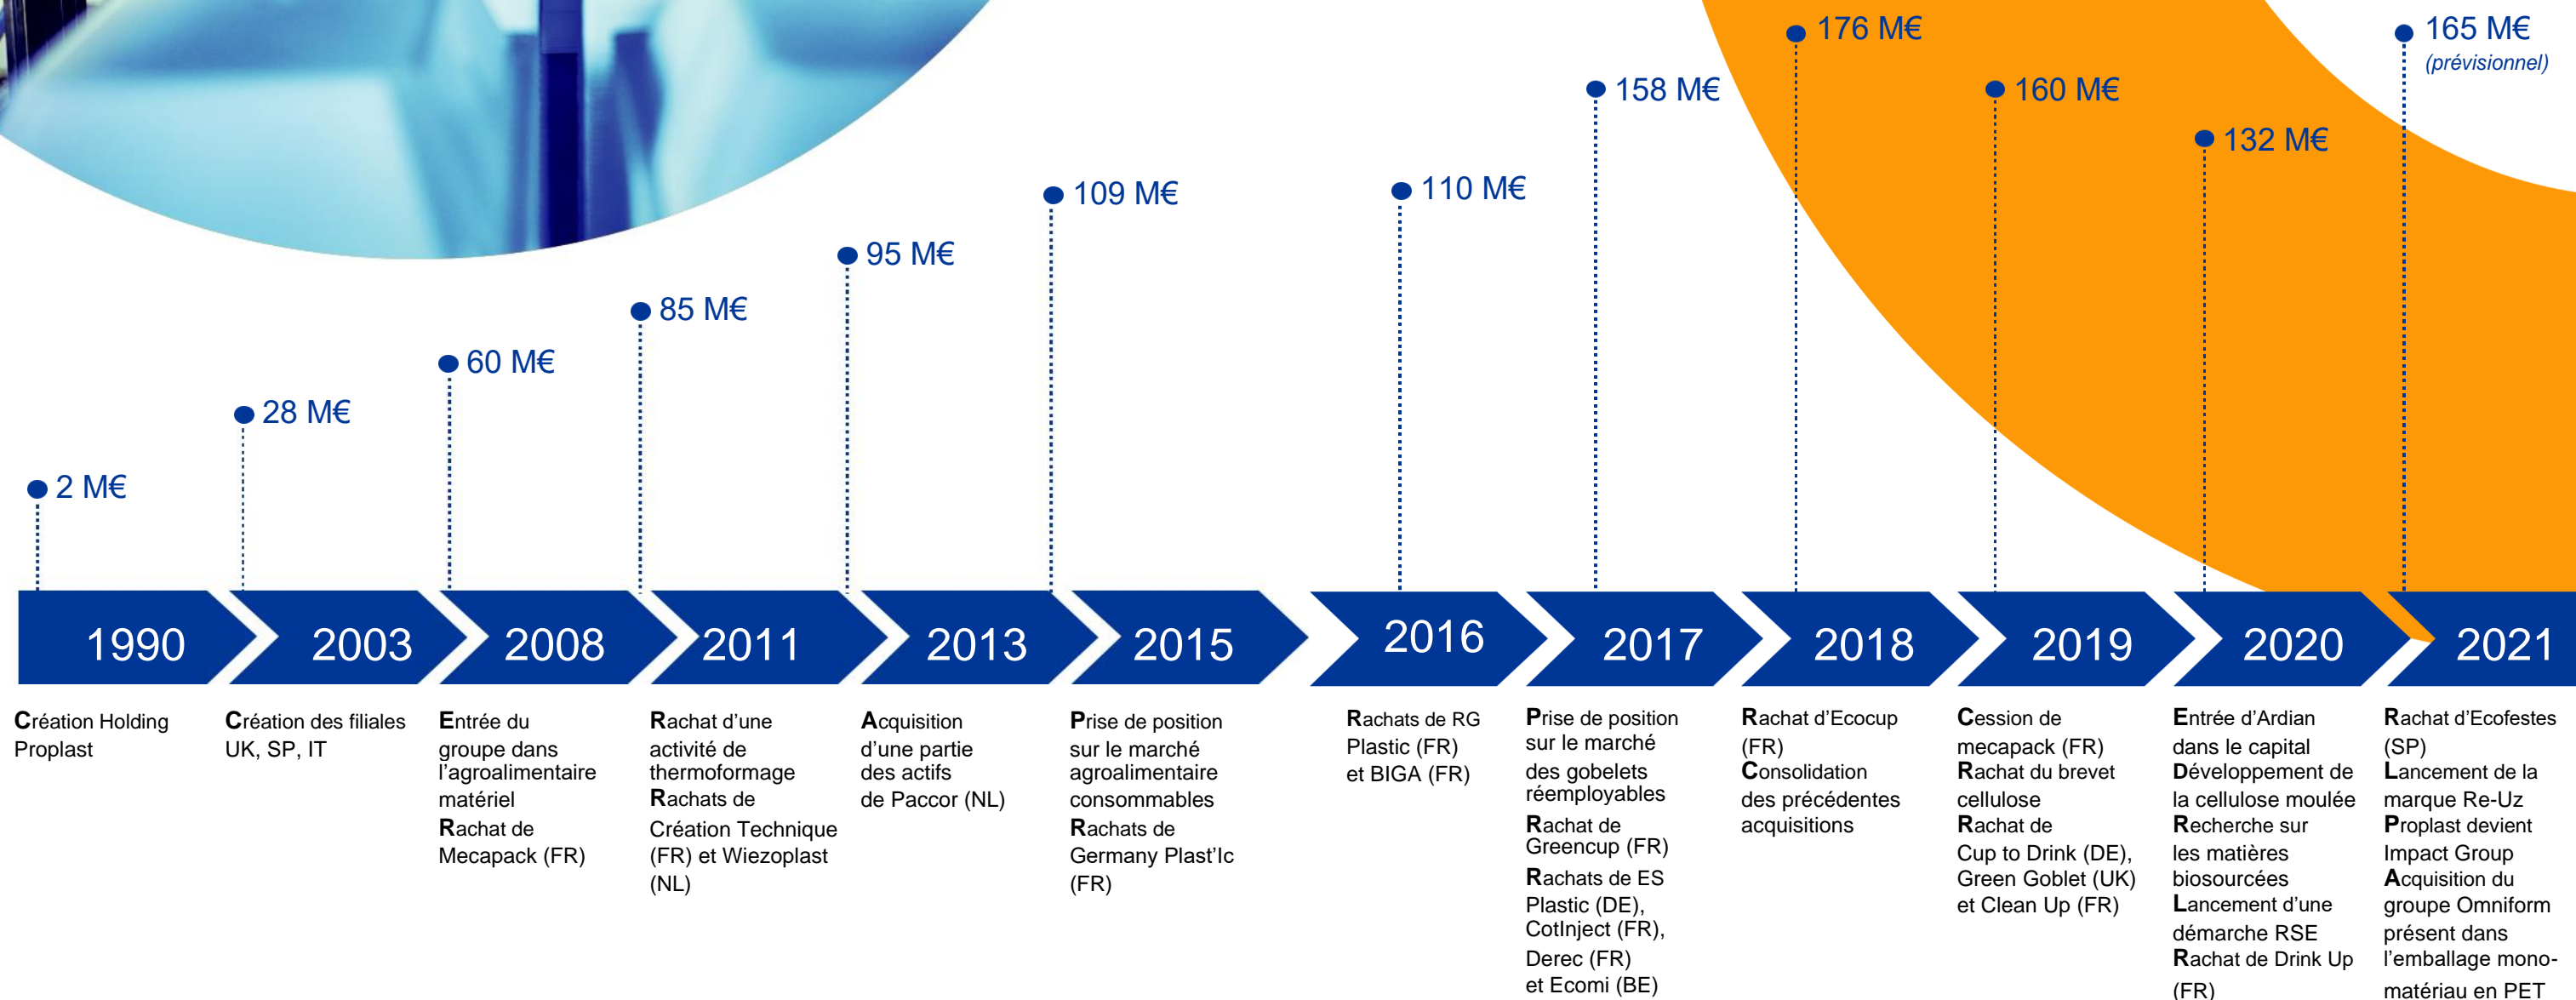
2 M€

28 M€

60 M€

85 M€

95 M€

109 M€

110 M€

158 M€

176 M€

160 M€

132 M€

165 M€
(prévisionnel)

1990 | 2003 | 2008 | 2011 | 2013 | 2015 | 2016 | 2017 | 2018 | 2019 | 2020 | 2021

Création Holding Proplast

Création des filiales UK, SP, IT

Entrée du groupe dans l'agroalimentaire matériel
Rachat de Mecapack (FR)

Rachat d'une activité de thermoformage
Rachats de Création Technique (FR) et Wiezoplast (NL)

Acquisition d'une partie des actifs de Paccor (NL)

Prise de position sur le marché agroalimentaire consommables
Rachats de Germany Plast'Ic (FR)

Rachats de RG Plastic (FR) et BIGA (FR)

Prise de position sur le marché des gobelets réemployables
Rachat de Greencup (FR)
Rachats de ES Plastic (DE), CotInject (FR), Derec (FR) et Ecomi (BE)

Rachat d'Ecocup (FR)
Consolidation des précédentes acquisitions

Cession de mecapack (FR)
Rachat du brevet cellulose
Rachat de Cup to Drink (DE), Green Goblet (UK) et Clean Up (FR)

Entrée d'Ardian dans le capital
Développement de la cellulose moulée
Recherche sur les matières biosourcées
Lancement d'une démarche RSE
Rachat de Drink Up (FR)

Rachat d'Ecofestes (SP)
Lancement de la marque Re-Uz
Proplast devient Impact Group
Acquisition du groupe Omniform présent dans l'emballage mono-matériau en PET